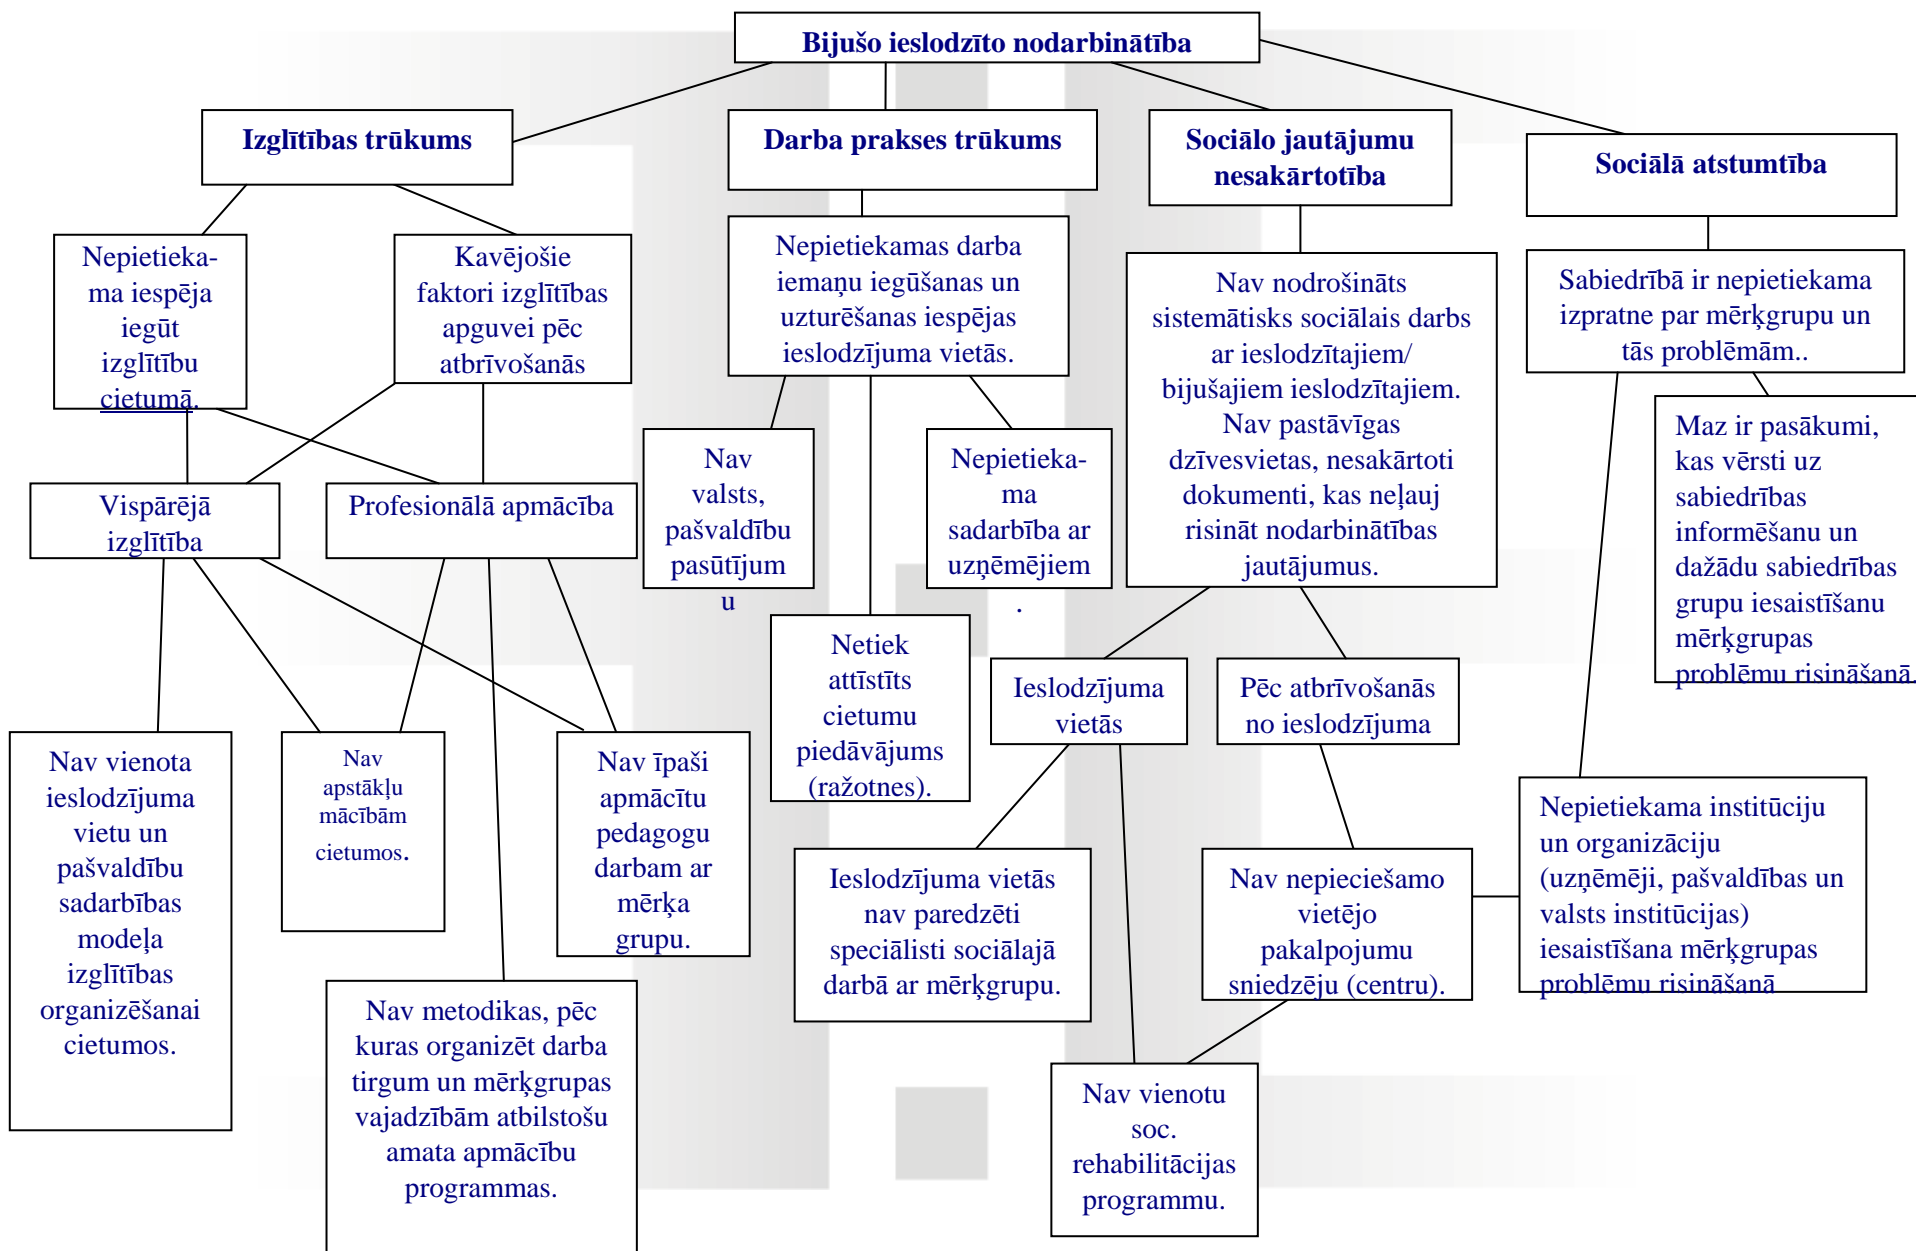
Bijušo ieslodzīto nodarbinātība

Izglītības trūkums

Darba prakses trūkums

Sociālo jautājumu nesakārtotība

Sociālā atstumtība

Nepietiekama iespēja iegūt izglītību cietumā.

Kavējošie faktori izglītības apguvei pēc atbrīvošanās

Nepietiekamas darba iemaņu iegūšanas un uzturēšanas iespējas ieslodzījuma vietās.

Nav nodrošināts sistemātisks sociālais darbs ar ieslodzītajiem/ bijušajiem ieslodzītajiem. Nav pastāvīgas dzīvesvietas, nesakārtoti dokumenti, kas neļauj risināt nodarbinātības jautājumus.

Sabiedrībā ir nepietiekama izpratne par mērķgrupu un tās problēmām..

Maz ir pasākumi, kas vērsti uz sabiedrības informēšanu un dažādu sabiedrības grupu iesaistīšanu mērķgrupas problēmu risināšanā

Vispārējā izglītība

Profesionālā apmācība

Nav valsts, pašvaldību pasūtījumu

Nepietiekama sadarbība ar uzņēmējiem.

Netiek attīstīts cietumu piedāvājums (ražotnes).

Ieslodzījuma vietās

Pēc atbrīvošanās no ieslodzījuma

Nav vienota ieslodzījuma vietu un pašvaldību sadarbības modeļa izglītības organizēšanai cietumos.

Nav apstākļu mācībām cietumos.

Nav īpaši apmācītu pedagogu darbam ar mērķa grupu.

Nepietiekama institūciju un organizāciju (uzņēmēji, pašvaldības un valsts institūcijas) iesaistīšana mērķgrupas problēmu risināšanā

Ieslodzījuma vietās nav paredzēti speciālisti sociālajā darbā ar mērķgrupu.

Nav nepieciešamo vietējo pakalpojumu sniedzēju (centru).

Nav metodikas, pēc kuras organizēt darba tirgum un mērķgrupas vajadzībām atbilstošu amata apmācību programmas.

Nav vienotu soc. rehabilitācijas programmu.